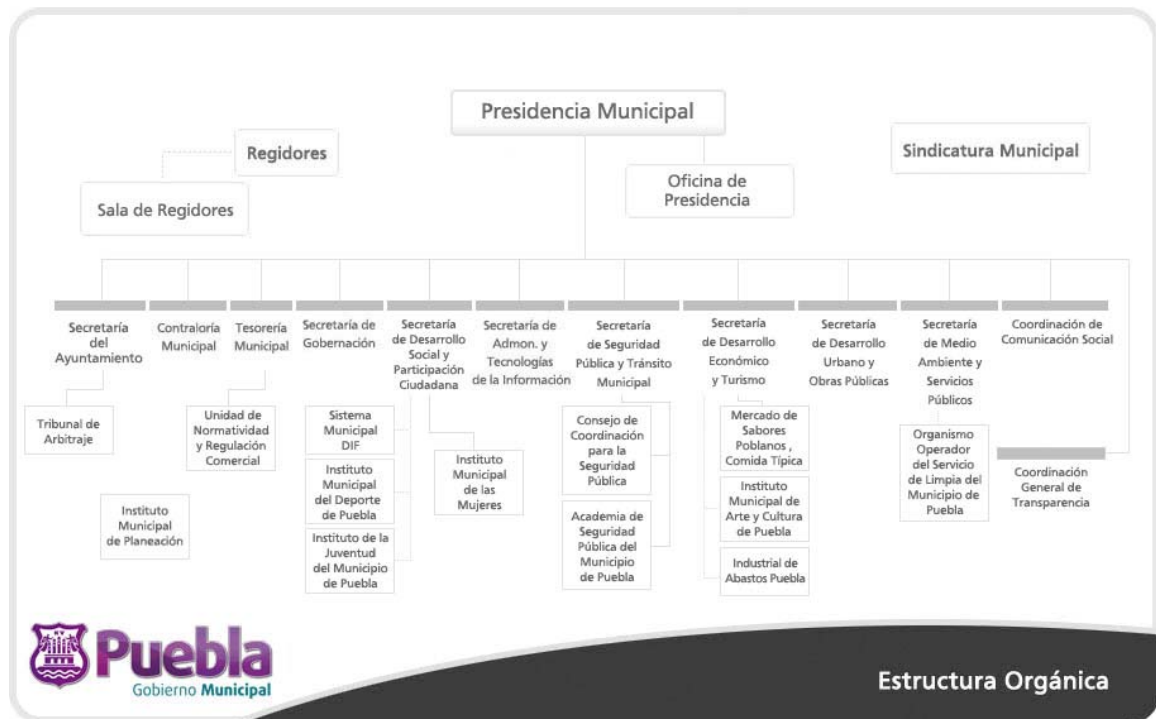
Presidencia Municipal

Regidores

Sala de Regidores

Sindicatura Municipal

Oficina de Presidencia

Secretaría del Ayuntamiento

Contraloría Municipal

Tesorería Municipal

Secretaría de Gobernación

Secretaría de Desarrollo Social y Participación Ciudadana

Secretaría de Admon. y Tecnologías de la Información

Secretaría de Seguridad Pública y Tránsito Municipal

Secretaría de Desarrollo Económico y Turismo

Secretaría de Desarrollo Urbano y Obras Públicas

Secretaría de Medio Ambiente y Servicios Públicos

Coordinación de Comunicación Social

Tribunal de Arbitraje

Unidad de Normatividad y Regulación Comercial

Instituto Municipal de Planeación

Sistema Municipal DIF

Instituto Municipal del Deporte de Puebla

Instituto de la Juventud del Municipio de Puebla

Instituto Municipal de las Mujeres

Consejo de Coordinación para la Seguridad Pública

Academia de Seguridad Pública del Municipio de Puebla

Mercado de Sabores Poblanos , Comida Típica

Instituto Municipal de Arte y Cultura de Puebla

Industrial de Abastos Puebla

Organismo Operador del Servicio de Limpia del Municipio de Puebla

Coordinación General de Transparencia

Puebla
Gobierno Municipal

Estructura Orgánica